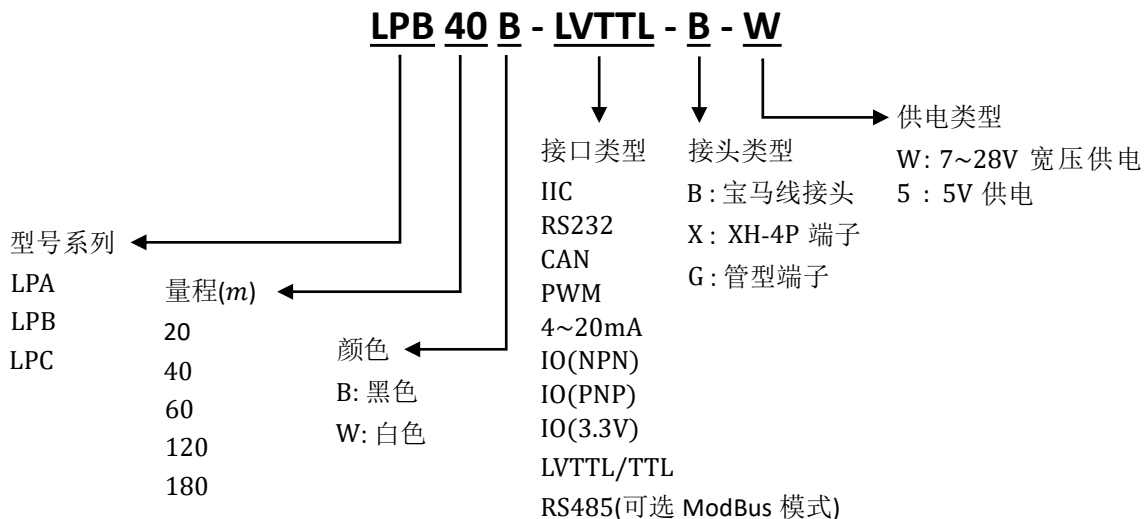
LPB 40 B - LVTTL - B - W

接口类型
IIC
RS232
CAN
PWM
4~20mA
IO(NPN)
IO(PNP)
IO(3.3V)
LVTTL/TTL
RS485(可选 ModBus 模式)

接头类型
B : 宝马线接头
X : XH-4P 端子
G : 管型端子

供电类型
W : 7~28V 宽压供电
5 : 5V 供电

型号系列
LPA
LPB
LPC

量程($m$)
20
40
60
120
180

颜色
B: 黑色
W: 白色